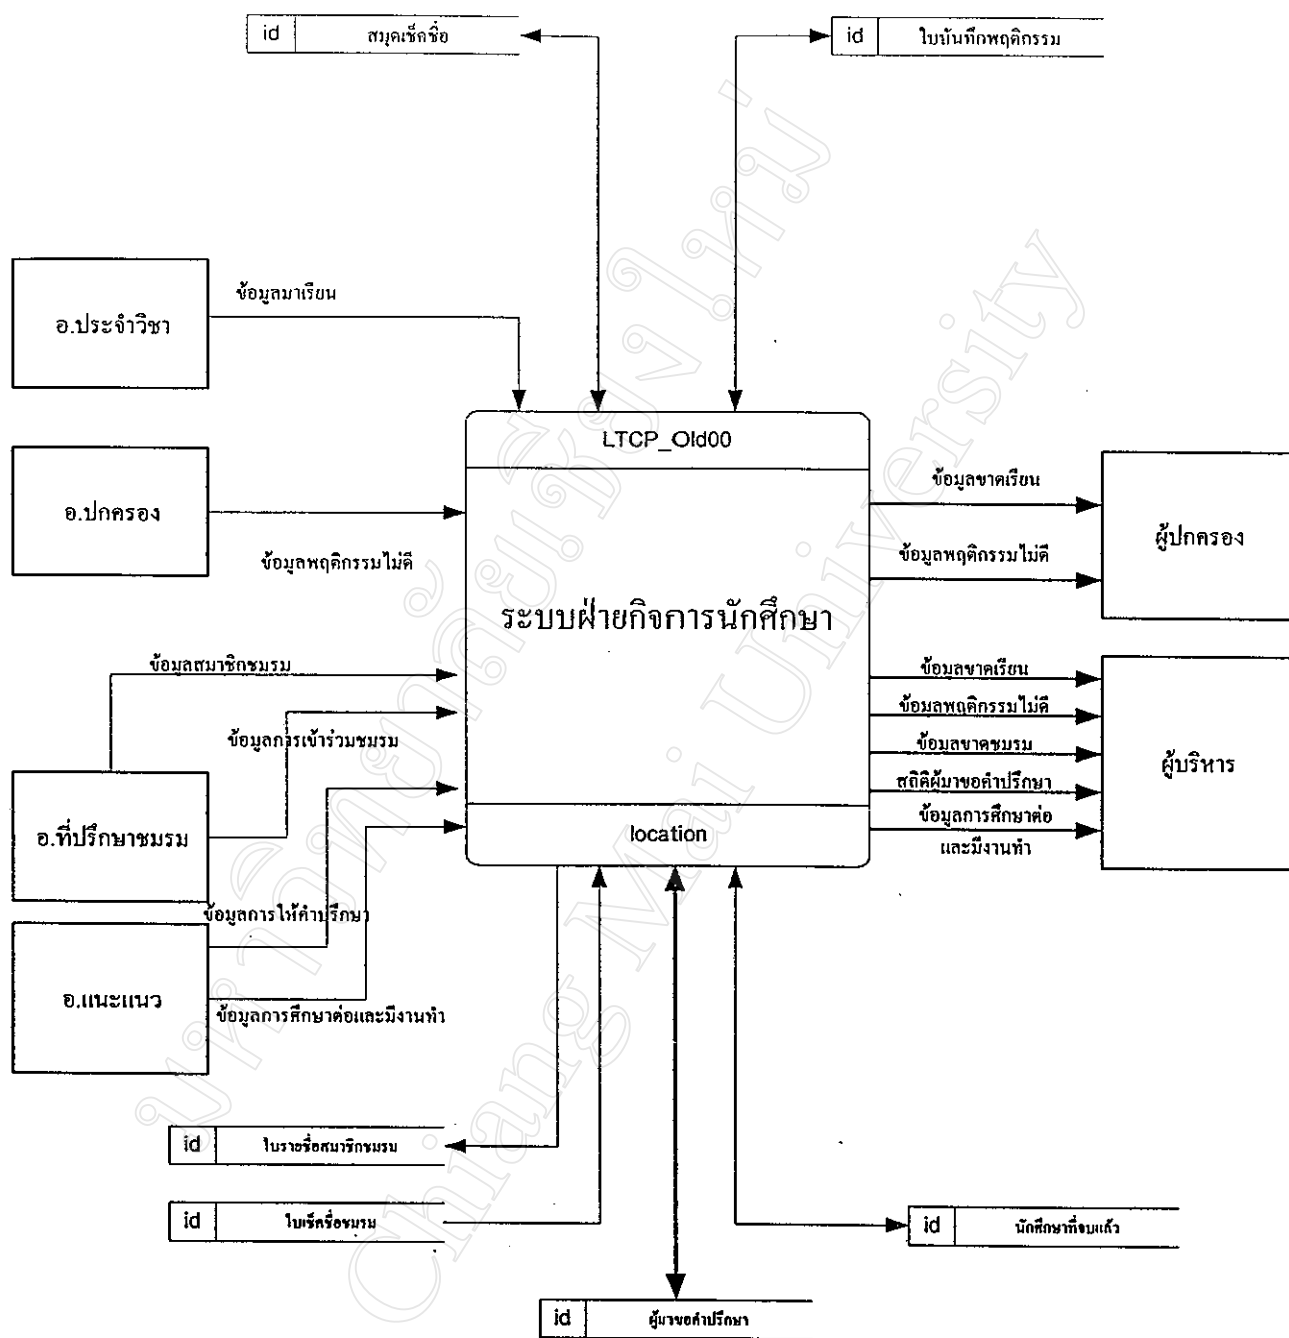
| id | สมุดเช็คชื่อ |
|---|---|

| id | ใบบันทึกพฤติกรรม |
|---|---|

อ.ประจำวิชา

ข้อมูลมาเรียน

อ.ปกครอง

ข้อมูลพฤติกรรมไม่ดี

LTCP_Old00

ระบบฝ่ายกิจการนักศึกษา

location

ข้อมูลขาดเรียน

ข้อมูลพฤติกรรมไม่ดี

ผู้ปกครอง

ข้อมูลสมาชิกชมรม

ข้อมูลการเข้าร่วมชมรม

อ.ที่ปรึกษาชมรม

ข้อมูลการให้คำปรึกษา

อ.แนะแนว

ข้อมูลการศึกษาต่อและมีงานทำ

ข้อมูลขาดเรียน

ข้อมูลพฤติกรรมไม่ดี

ข้อมูลขาดชมรม

สถิติผู้มาขอคำปรึกษา

ข้อมูลการศึกษาต่อและมีงานทำ

ผู้บริหาร

| id | ใบรายชื่อสมาชิกชมรม |
|---|---|

| id | ใบเช็คชื่อชมรม |
|---|---|

| id | นักศึกษาที่จบแล้ว |
|---|---|

| id | ผู้มาขอคำปรึกษา |
|---|---|

มหาวิทยาลัยเชียงใหม่
Chiang Mai University